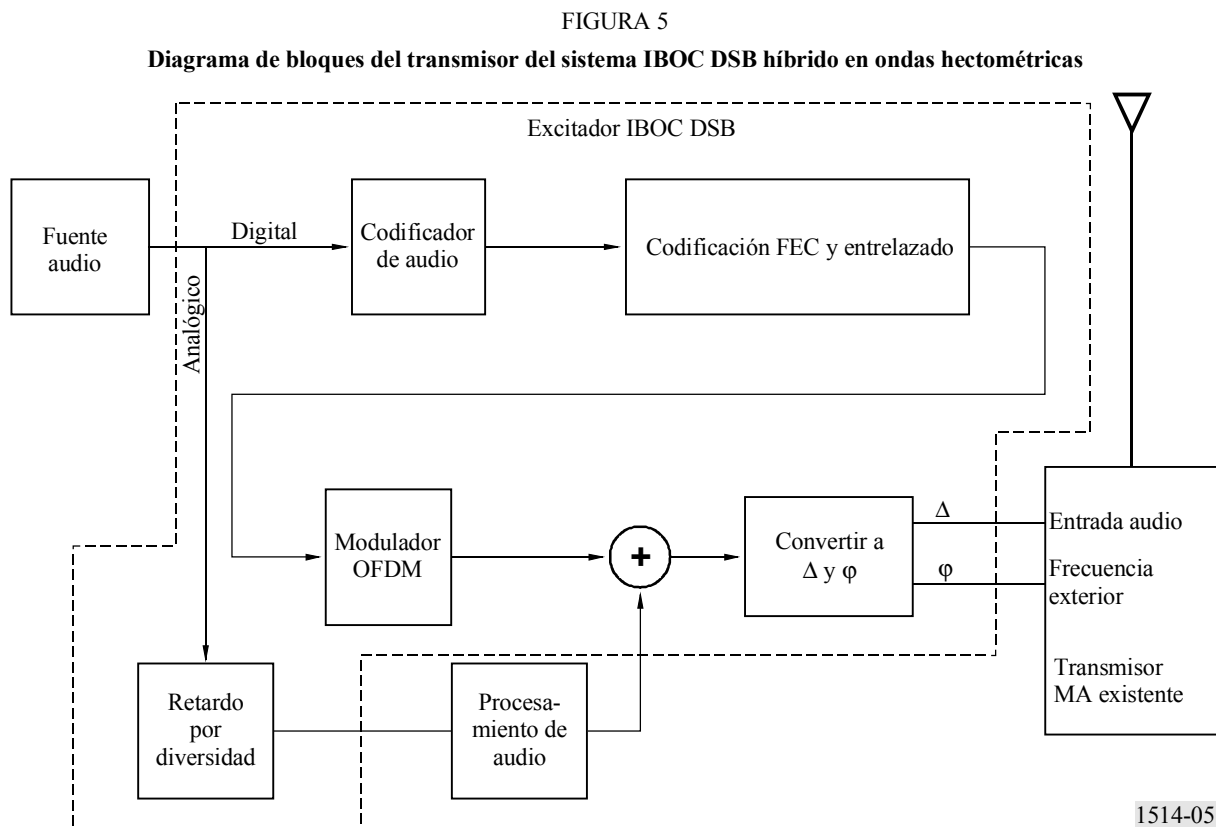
FIGURA 5

**Diagrama de bloques del transmisor del sistema IBOC DSB híbrido en ondas hectométricas**

Excitador IBOC DSB

Fuente audio

Digital

Analógico

Codificador de audio

Codificación FEC y entrelazado

Modulador OFDM

+

Convertir a $\Delta$ y $\varphi$

$\Delta$

$\varphi$

Entrada audio

Frecuencia exterior

Transmisor MA existente

Retardo por diversidad

Procesamiento de audio

1514-05